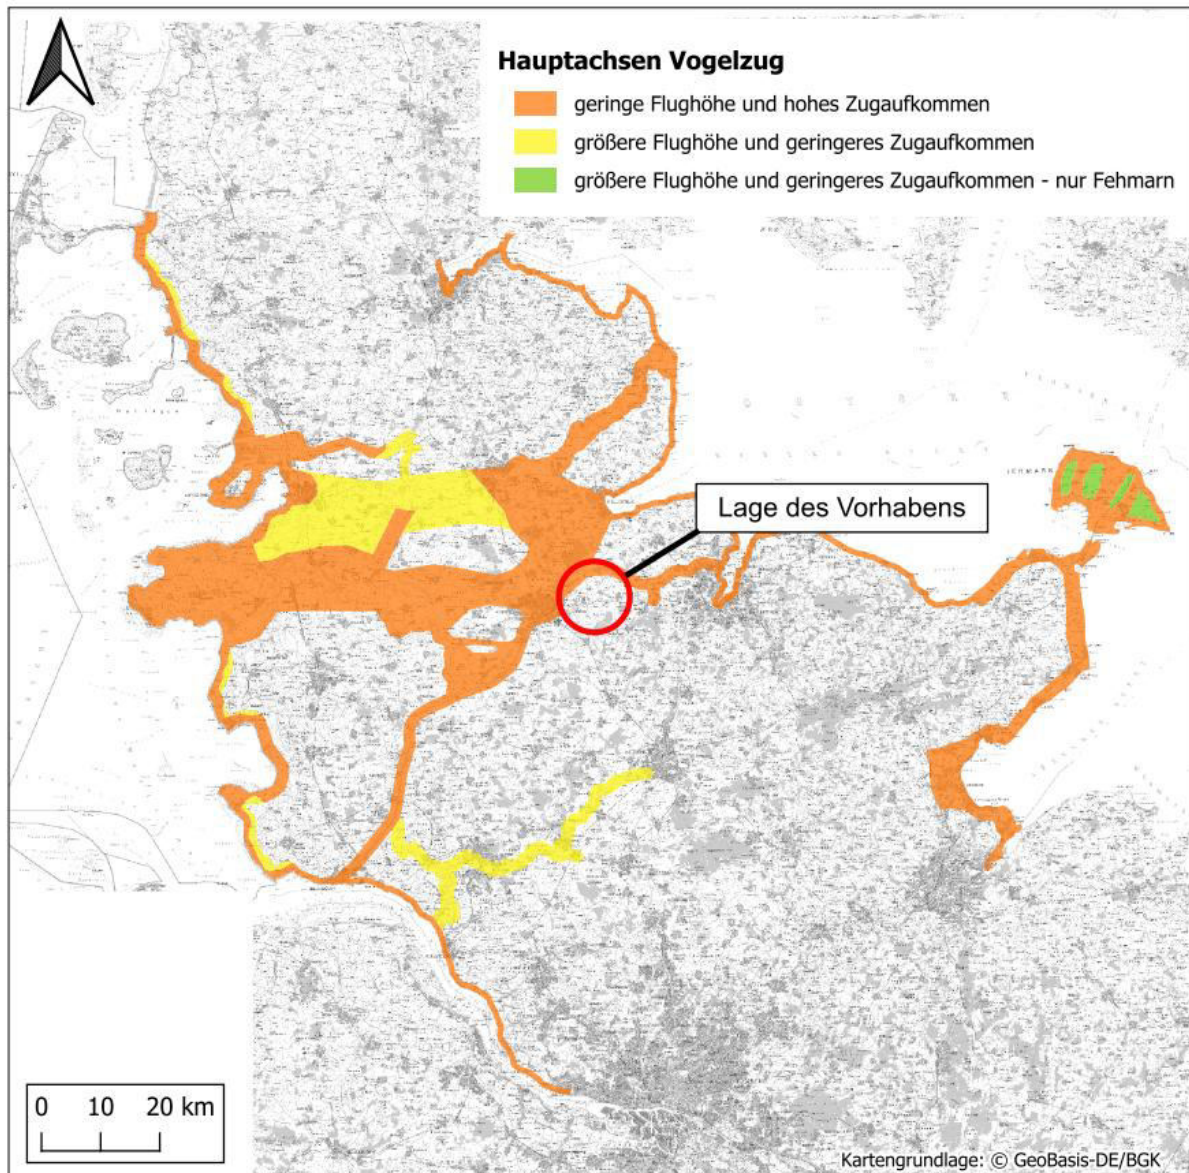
Hauptachsen Vogelzug

geringe Flughöhe und hohes Zugaufkommen

größere Flughöhe und geringeres Zugaufkommen

größere Flughöhe und geringeres Zugaufkommen - nur Fehmarn

Lage des Vorhabens

0 10 20 km

Kartengrundlage: © GeoBasis-DE/BGK